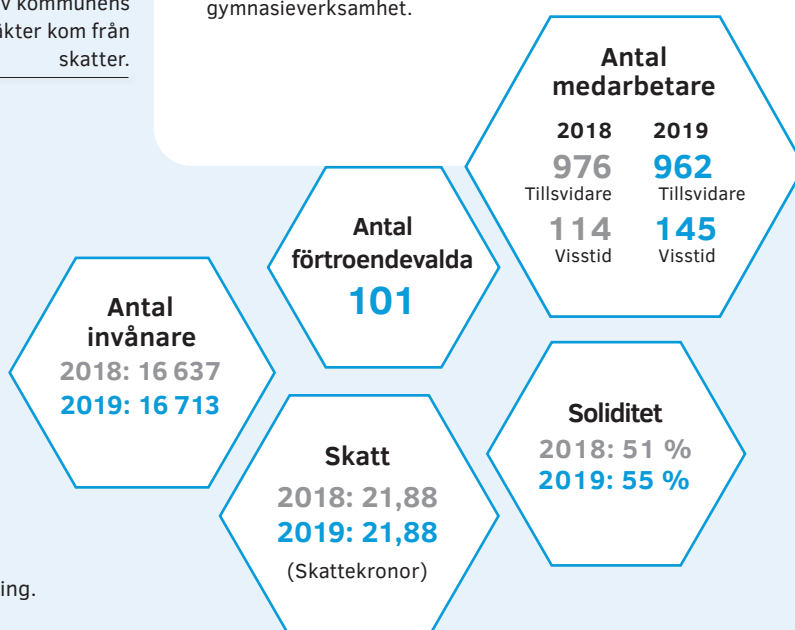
v kommunens
kter kom från
skatter.

gymnasieverksamhet.

Antal medarbetare
2018
976
Tillsvidare
114
Visstid
2019
962
Tillsvidare
145
Visstid

Antal förtroendevalda
101

Antal invånare
2018: 16 637
2019: 16 713

Skatt
2018: 21,88
2019: 21,88
(Skattekronor)

Soliditet
2018: 51 %
2019: 55 %

ing.